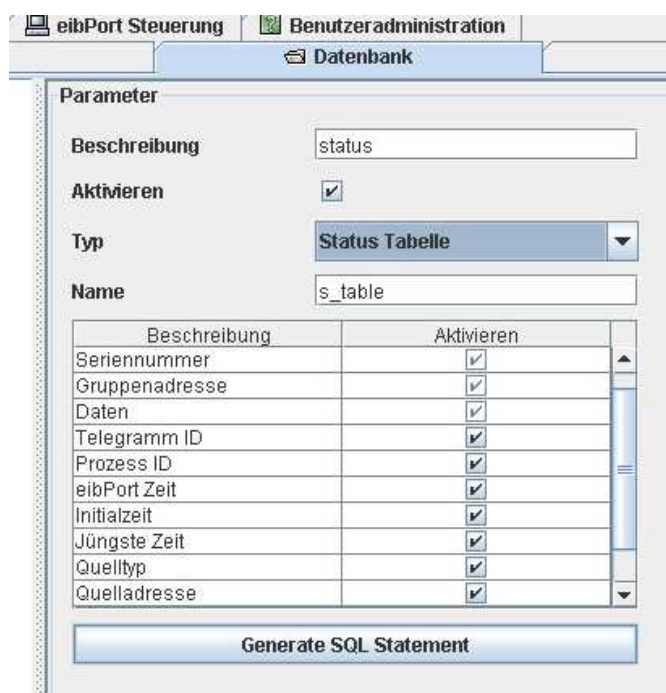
eibPort Steuerung | Benutzeradministration

Datenbank

Parameter

Beschreibung | status

Aktivieren | ☑

Typ | Status Tabelle

Name | s_table

| Beschreibung | Aktivieren |
|---|---|
| Seriennummer | ☑ |
| Gruppenadresse | ☑ |
| Daten | ☑ |
| Telegramm ID | ☑ |
| Prozess ID | ☑ |
| eibPort Zeit | ☑ |
| Initialzeit | ☑ |
| Jüngste Zeit | ☑ |
| Quelltyp | ☑ |
| Quelladresse | ☑ |

Generate SQL Statement